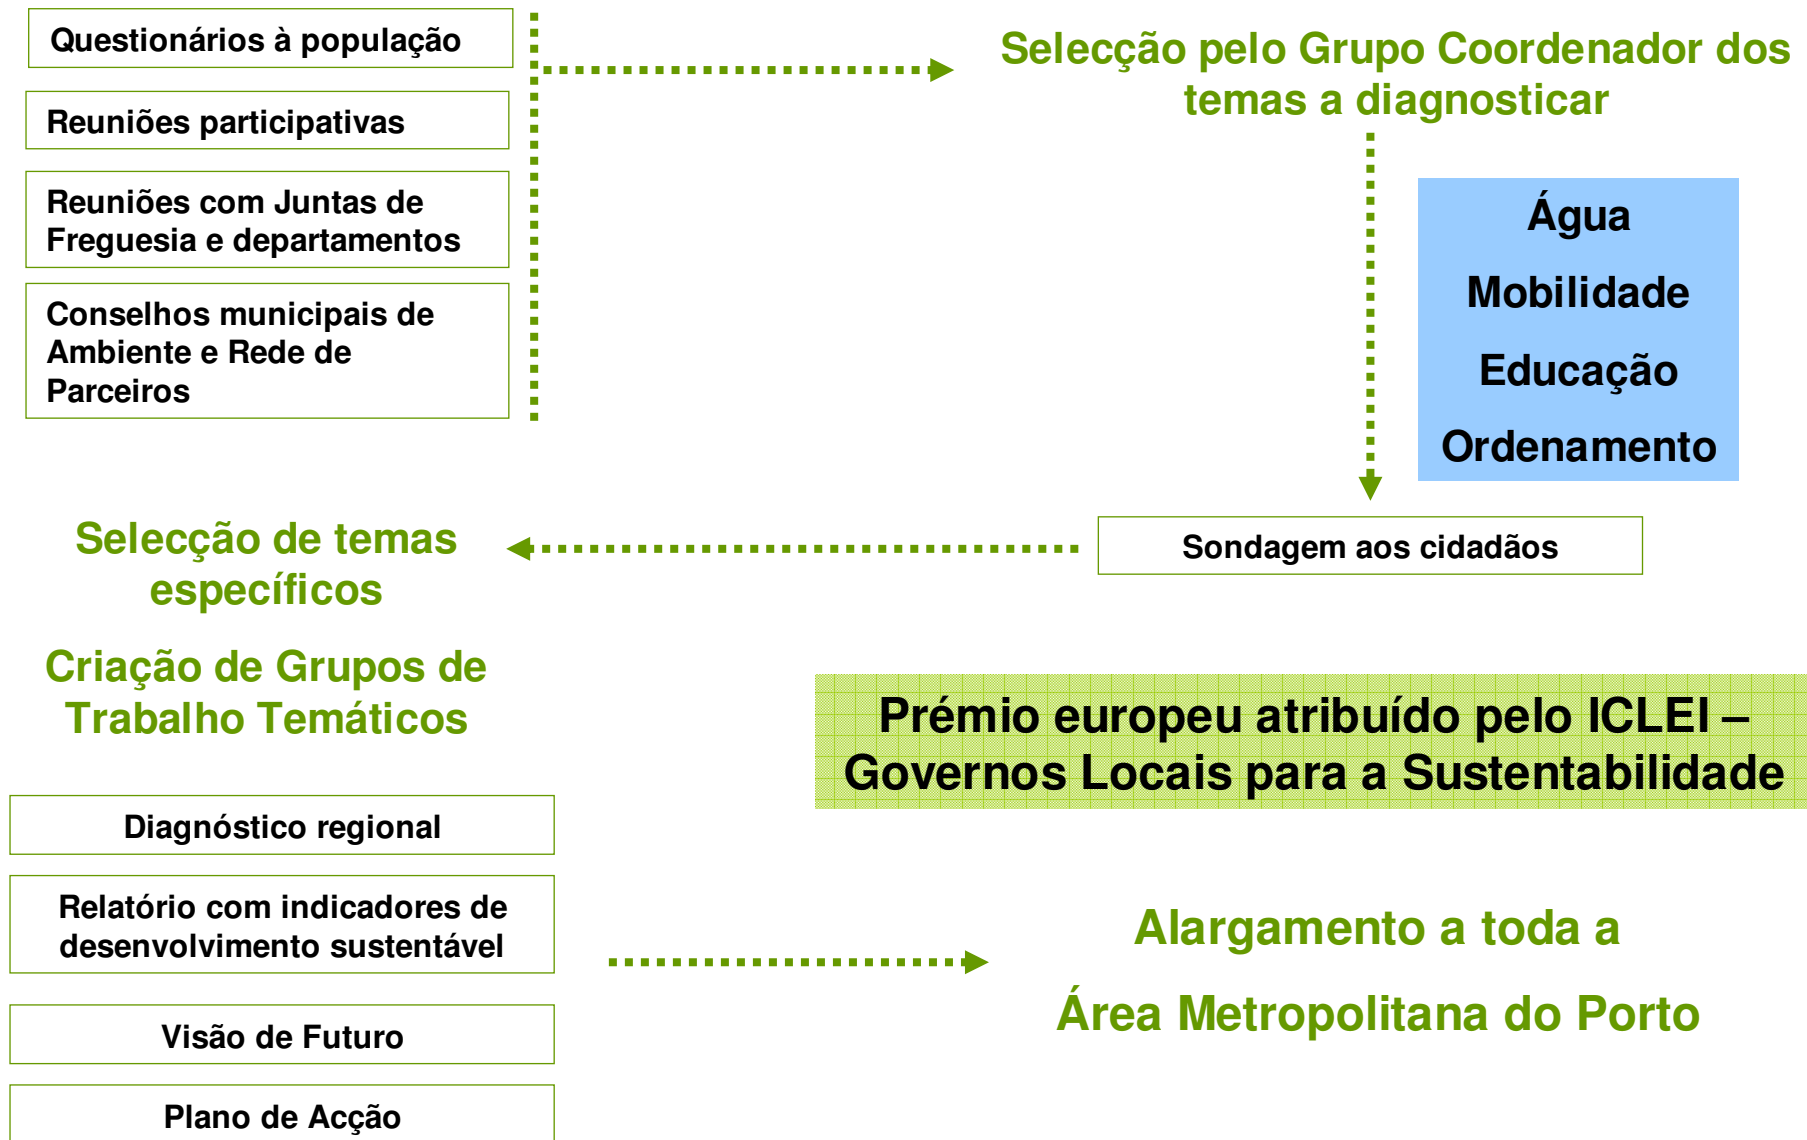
Questionários à população

Reuniões participativas

Reuniões com Juntas de Freguesia e departamentos

Conselhos municipais de Ambiente e Rede de Parceiros

Selecção pelo Grupo Coordenador dos temas a diagnosticar

Água

Mobilidade

Educação

Ordenamento

Selecção de temas específicos

Sondagem aos cidadãos

Criação de Grupos de Trabalho Temáticos

Prémio europeu atribuído pelo ICLEI – Governos Locais para a Sustentabilidade

Diagnóstico regional

Relatório com indicadores de desenvolvimento sustentável

Alargamento a toda a

Área Metropolitana do Porto

Visão de Futuro

Plano de Acção